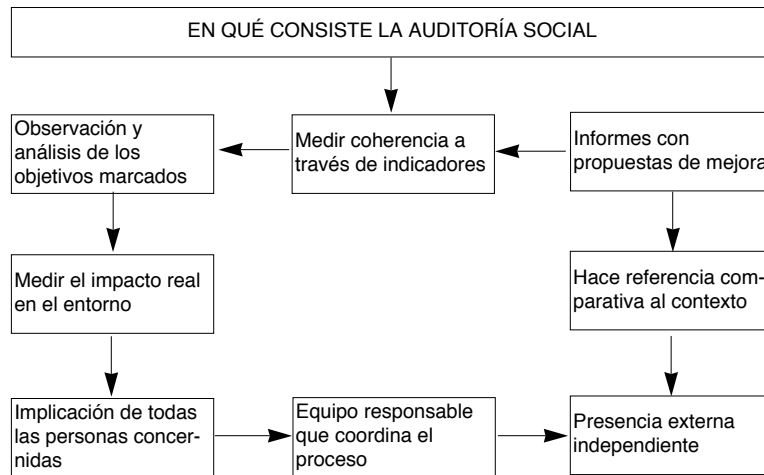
EN QUÉ CONSISTE LA AUDITORÍA SOCIAL

Medir coherencia a través de indicadores

Observación y análisis de los objetivos marcados

Informes con propuestas de mejora

Medir el impacto real en el entorno

Hace referencia comparativa al contexto

Implicación de todas las personas concernidas

Equipo responsable que coordina el proceso

Presencia externa independiente